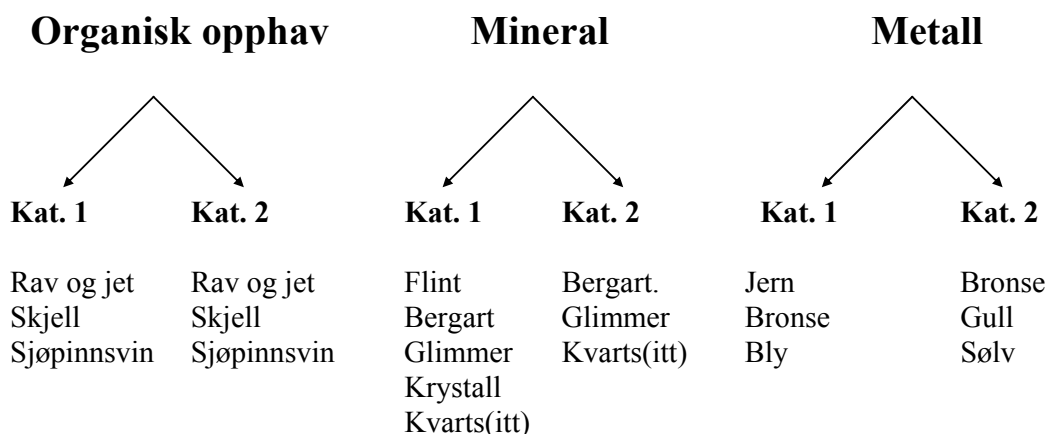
Organisk opphav

Kat. 1

Rav og jet
Skjell
Sjøpinnsvin

Kat. 2

Rav og jet
Skjell
Sjøpinnsvin

Mineral

Kat. 1

Flint
Bergart
Glimmer
Krystall
Kvarts(itt)

Kat. 2

Bergart.
Glimmer
Kvarts(itt)

Metall

Kat. 1

Jern
Bronse
Bly

Kat. 2

Bronse
Gull
Sølv